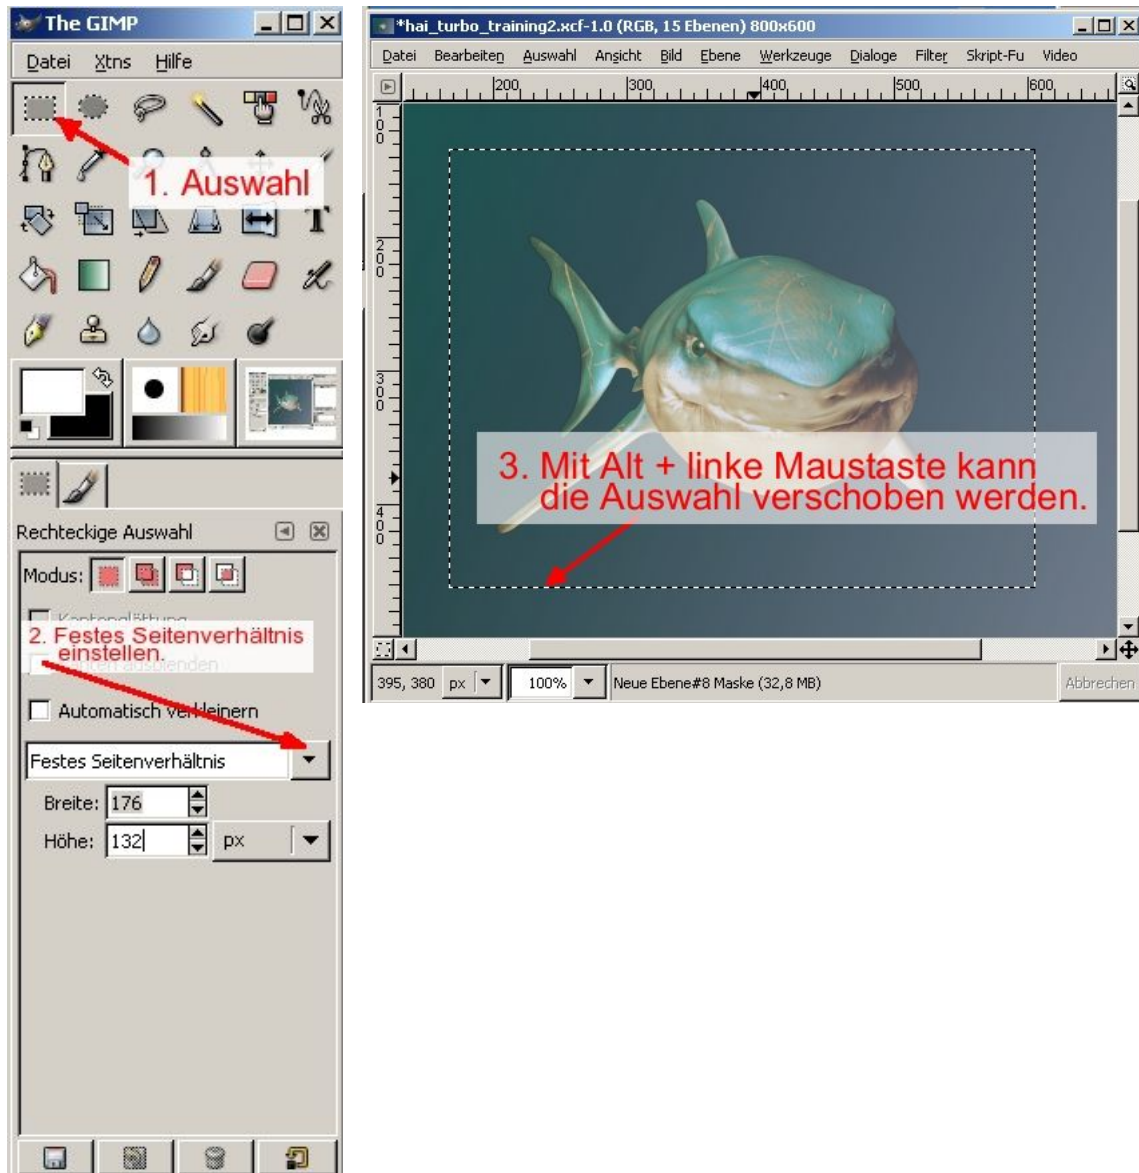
The GIMP

Datei Xtns Hilfe

1. Auswahl

Rechteckige Auswahl

Modus:

Kantenglättung

2. Festes Seitenverhältnis einstellen.

Kanten ausblenden

Automatisch verkleinern

Festes Seitenverhältnis

Breite: 176

Höhe: 132 px

*hai_turbo_training2.xcf-1.0 (RGB, 15 Ebenen) 800x600

Datei Bearbeiten Auswahl Ansicht Bild Ebene Werkzeuge Dialoge Filter Skript-Fu Video

200 300 400 500 600

100

200

300

400

3. Mit Alt + linke Maustaste kann die Auswahl verschoben werden.

395, 380 px 100% Neue Ebene#8 Maske (32,8 MB) Abbrechen